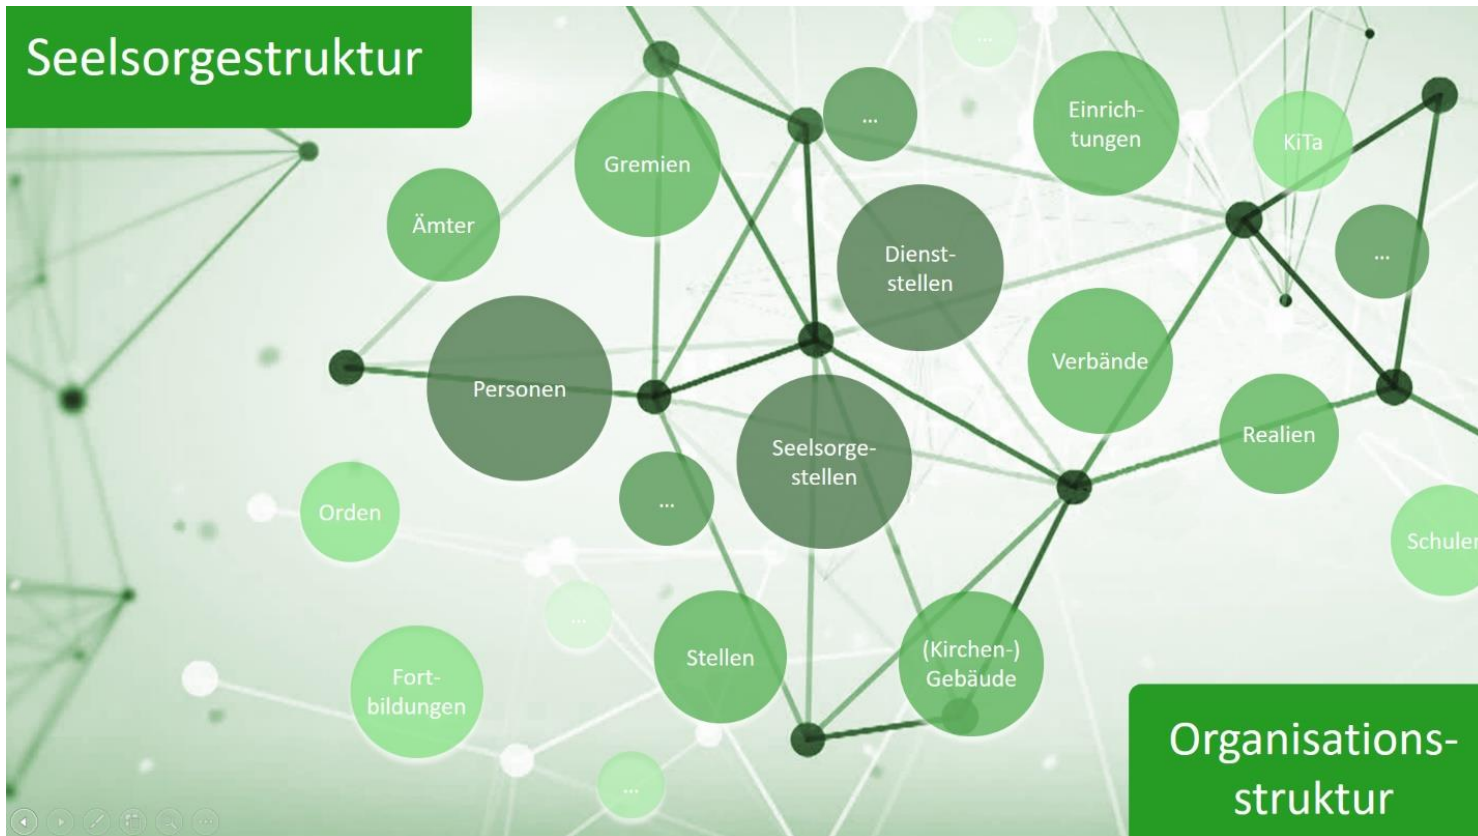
Seelsorgestruktur

...

...

Gremien

Einrichtungen

KiTa

Ämter

Dienststellen

...

Verbände

Personen

Seelsorgestellen

Realien

...

Orden

Schulen

...

Stellen

(Kirchen-) Gebäude

Fortbildungen

...

Organisationsstruktur